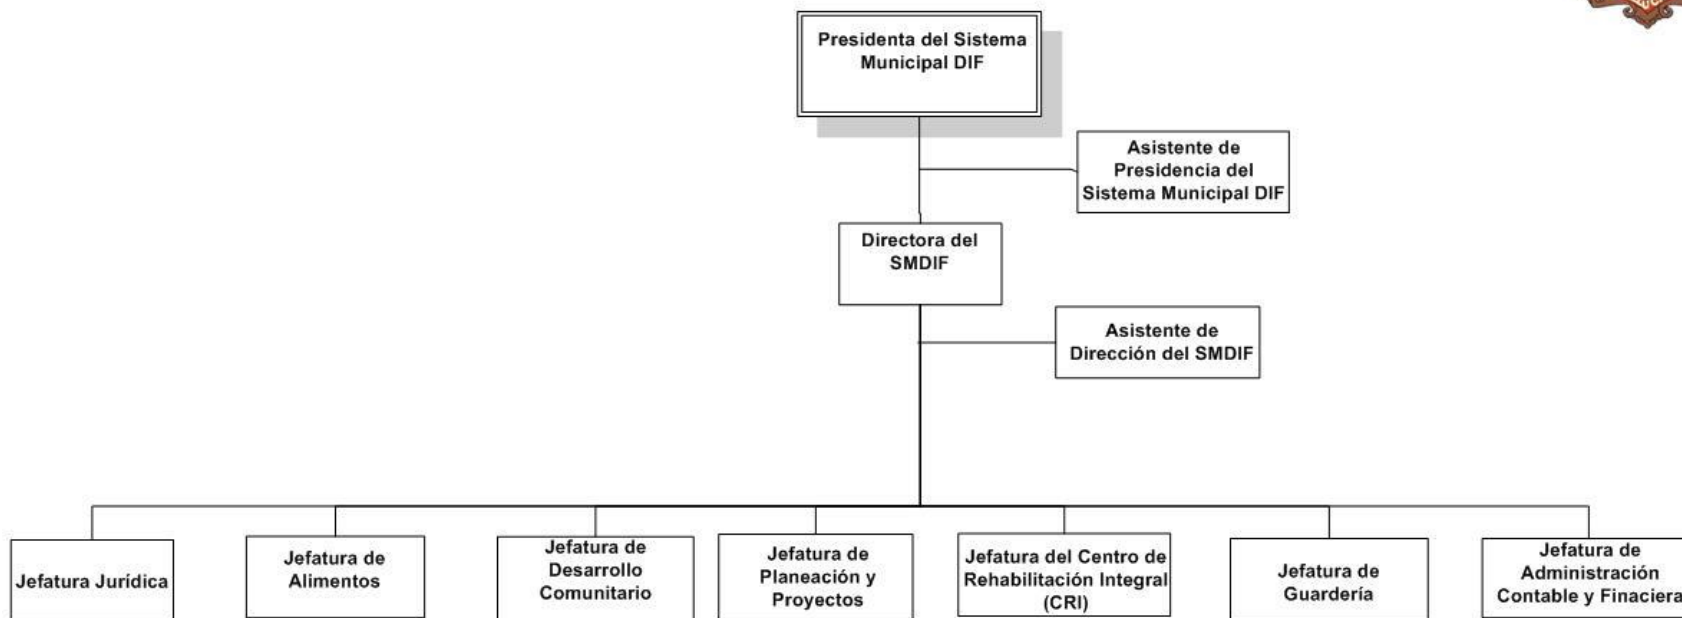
Presidenta del Sistema Municipal DIF

Asistente de Presidencia del Sistema Municipal DIF

Directora del SMDIF

Asistente de Dirección del SMDIF

Jefatura Jurídica

Jefatura de Alimentos

Jefatura de Desarrollo Comunitario

Jefatura de Planeación y Proyectos

Jefatura del Centro de Rehabilitación Integral (CRI)

Jefatura de Guardería

Jefatura de Administración Contable y Finaciera